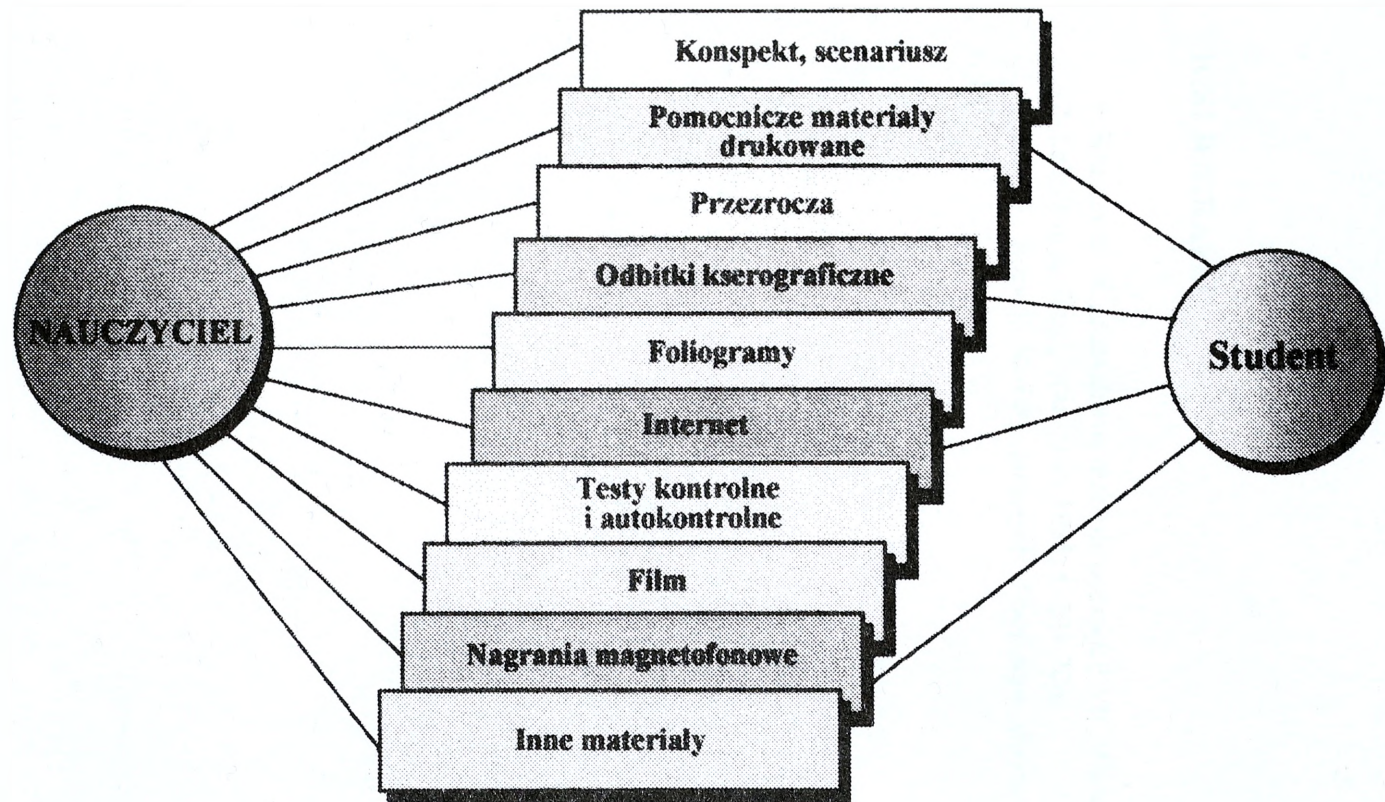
NAUCZYCIEL

Konspekt, scenariusz

Pomocnicze materialy drukowane

Przezrocza

Odbitki kserograficzne

Foliogramy

Internet

Testy kontrolne i autokontrolne

Film

Nagrania magnetofonowe

Inne materiały

Student